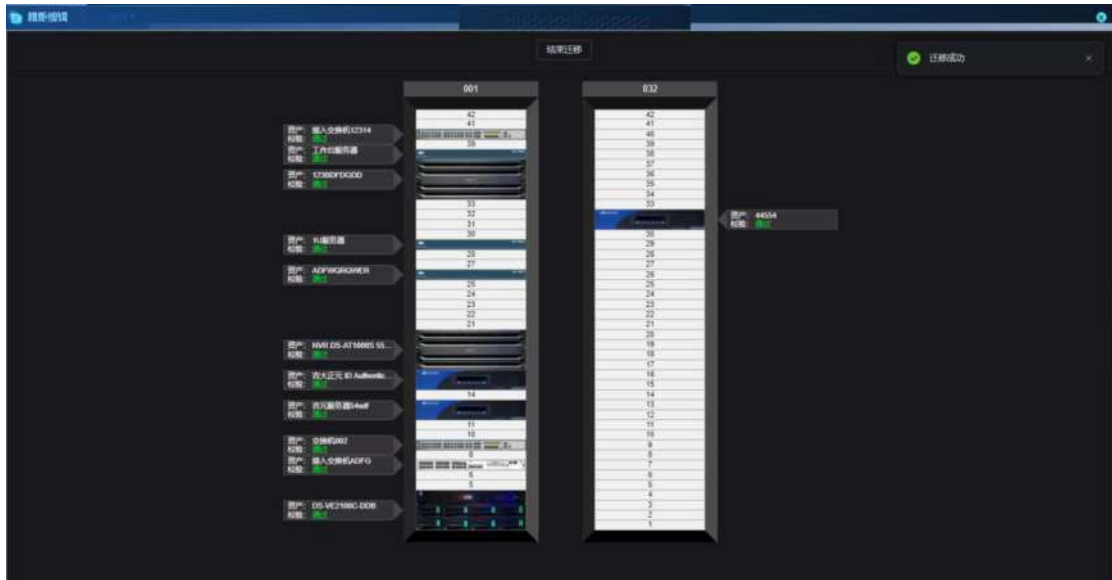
机柜编辑

结束迁移

迁移成功

001

42
41
39
33
32
31
30
28
27
25
24
23
22
21
14
11
10
8
6
5

资产: 接入交换机12314
校验: 通过

资产: 工作台服务器
校验: 通过

资产: 123BDFDGDD
校验: 通过

资产: 1U服务器
校验: 通过

资产: ADFWQRQWER
校验: 通过

资产: NVR DS-AT1000S 55...
校验: 通过

资产: 西大正元 ID Authentic...
校验: 通过

资产: 西元服务器54sdf
校验: 通过

资产: 交换机002
校验: 通过

资产: 接入交换机ADFG
校验: 通过

资产: DS-VE2108C-DDB
校验: 通过

032

42
41
40
39
38
37
36
35
34
33
30
29
28
27
26
25
24
23
22
21
20
19
18
17
16
15
14
13
12
11
10
9
8
7
6
5
4
3
2
1

资产: 44554
校验: 通过